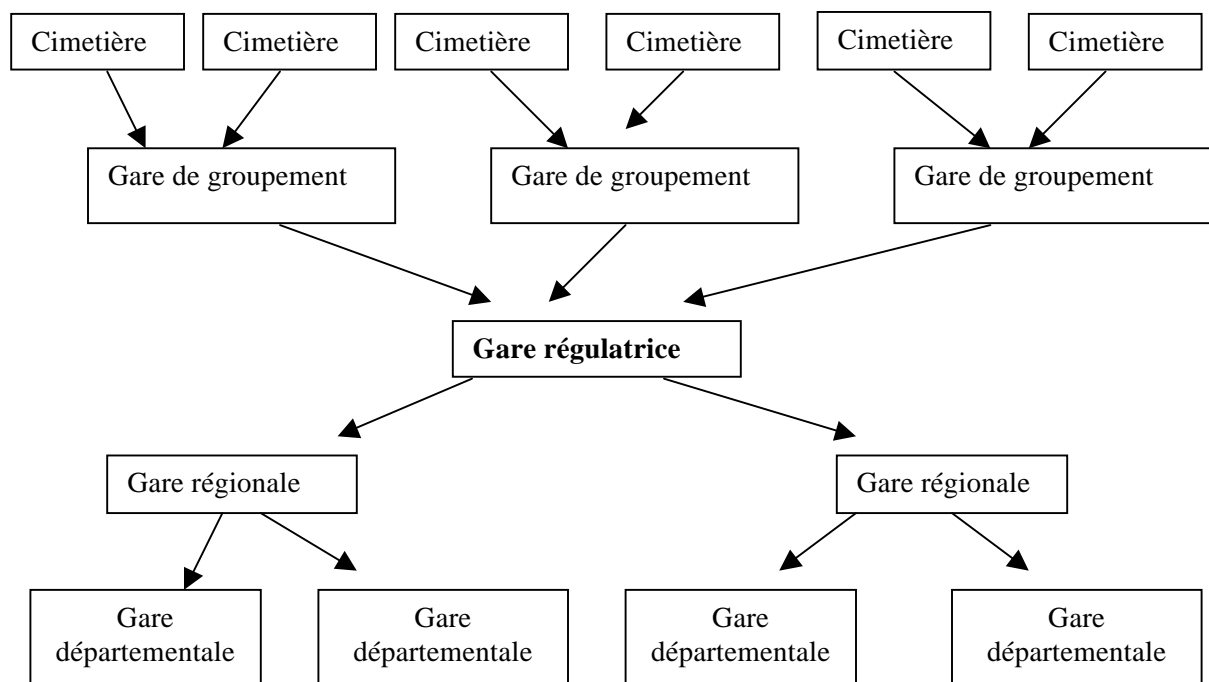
Cimetière

Cimetière

Cimetière

Cimetière

Cimetière

Cimetière

Gare de groupement

Gare de groupement

Gare de groupement

Gare régulatrice

Gare régionale

Gare régionale

Gare départementale

Gare départementale

Gare départementale

Gare départementale